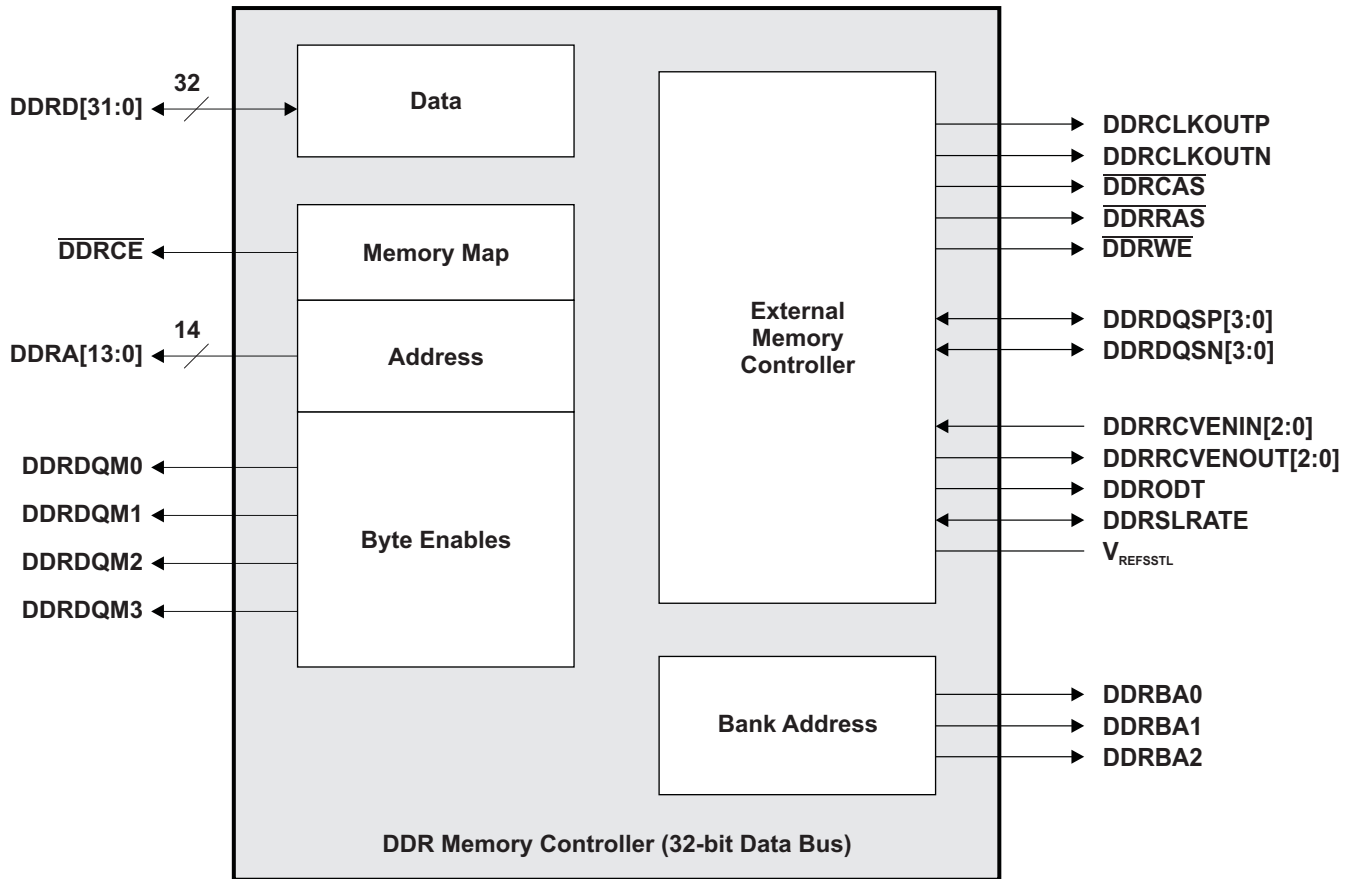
32
DDRD[31:0]
Data
$\overline{\text{DDRCE}}$
Memory Map
14
DDRA[13:0]
Address
DDRDQM0
DDRDQM1
DDRDQM2
DDRDQM3
Byte Enables
External Memory Controller
DDRCLKOUTP
DDRCLKOUTN
$\overline{\text{DDRCAS}}$
$\overline{\text{DDRRAS}}$
$\overline{\text{DDRWE}}$
DDRDQSP[3:0]
DDRDQSN[3:0]
DDRRCVENIN[2:0]
DDRRCVENOUT[2:0]
DDRODT
DDRSLRATE
$V_{REFSSTL}$
Bank Address
DDRBA0
DDRBA1
DDRBA2
DDR Memory Controller (32-bit Data Bus)